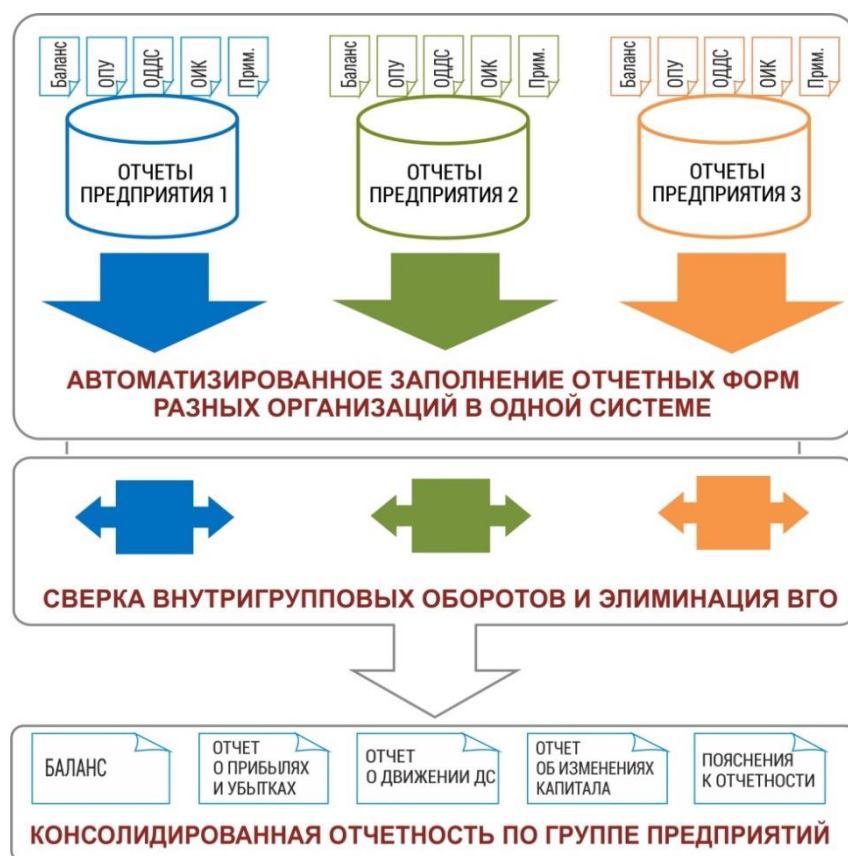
Баланс
ОПУ
ОДДС
ОИК
Прим.

ОТЧЕТЫ ПРЕДПРИЯТИЯ 1

Баланс
ОПУ
ОДДС
ОИК
Прим.

ОТЧЕТЫ ПРЕДПРИЯТИЯ 2

Баланс
ОПУ
ОДДС
ОИК
Прим.

ОТЧЕТЫ ПРЕДПРИЯТИЯ 3

АВТОМАТИЗИРОВАННОЕ ЗАПОЛНЕНИЕ ОТЧЕТНЫХ ФОРМ РАЗНЫХ ОРГАНИЗАЦИЙ В ОДНОЙ СИСТЕМЕ

СВЕРКА ВНУТРИГРУППОВЫХ ОБОРОТОВ И ЭЛИМИНАЦИЯ ВГО

БАЛАНС

ОТЧЕТ О ПРИБЫЛЯХ И УБЫТКАХ

ОТЧЕТ О ДВИЖЕНИИ ДС

ОТЧЕТ ОБ ИЗМЕНЕНИЯХ КАПИТАЛА

ПОЯСНЕНИЯ К ОТЧЕТНОСТИ

КОНСОЛИДИРОВАННАЯ ОТЧЕТНОСТЬ ПО ГРУППЕ ПРЕДПРИЯТИЙ